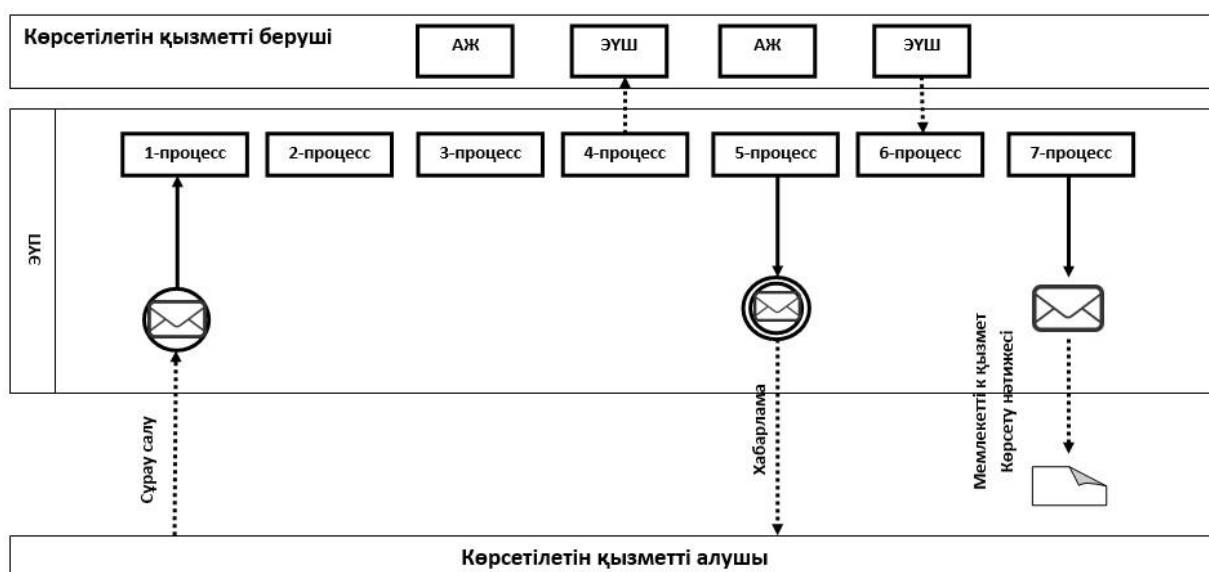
Көрсетілетін қызметті беруші

АЖ

ЭҮШ

АЖ

ЭҮШ

ЭҮП

1-процесс

2-процесс

3-процесс

4-процесс

5-процесс

6-процесс

7-процесс

Сұрау салу

Хабарлама

Мемлекетті к қызмет Көрсету нәтижесі

Көрсетілетін қызметті алушы